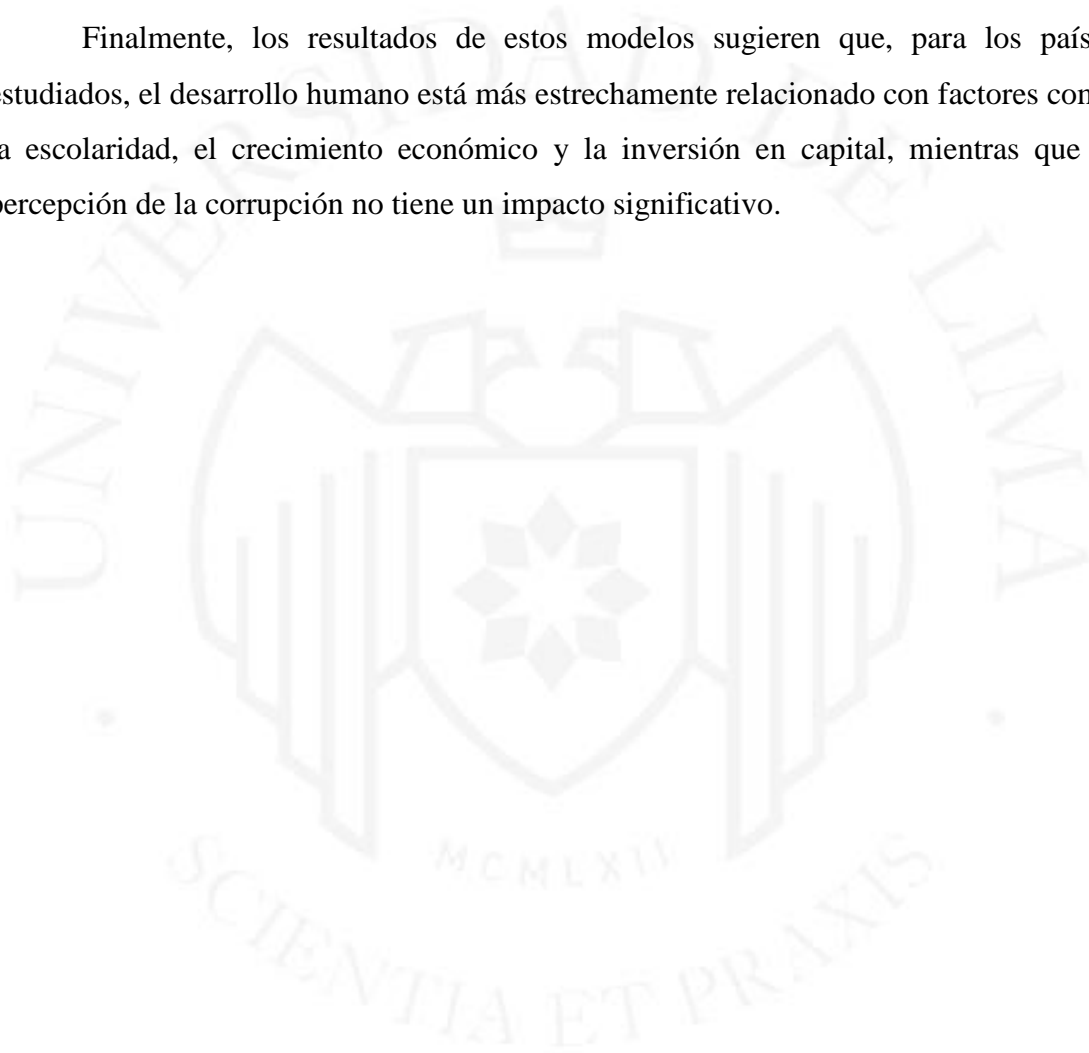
Finalmente, los resultados de estos modelos sugieren que, para los país estudiados, el desarrollo humano está más estrechamente relacionado con factores con la escolaridad, el crecimiento económico y la inversión en capital, mientras que percepción de la corrupción no tiene un impacto significativo.

UNIVERSIDAD DE LIMA

MCMLXII

SCIENTIA ET PRAXIS